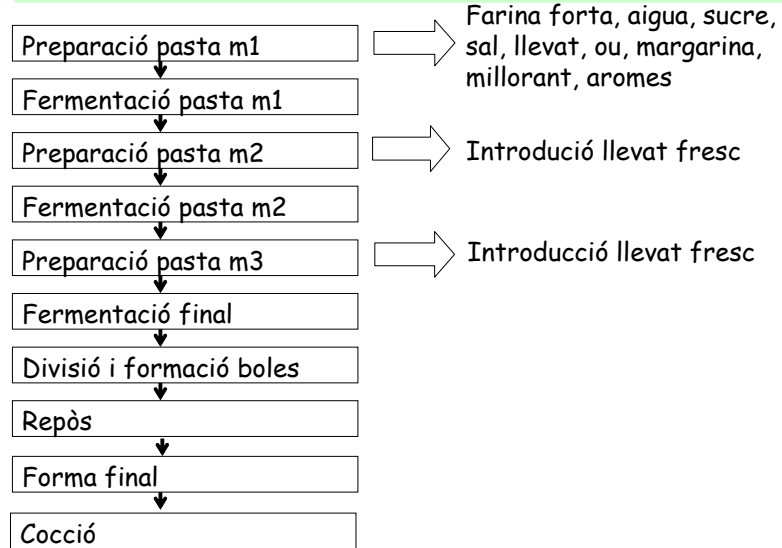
Preparació pasta m1

Farina forta, aigua, sucre, sal, llevat, ou, margarina, millorant, aromes

Fermentació pasta m1

Preparació pasta m2

Introdució llevat fresc

Fermentació pasta m2

Preparació pasta m3

Introducció llevat fresc

Fermentació final

Divisió i formació boles

Repòs

Forma final

Cocció